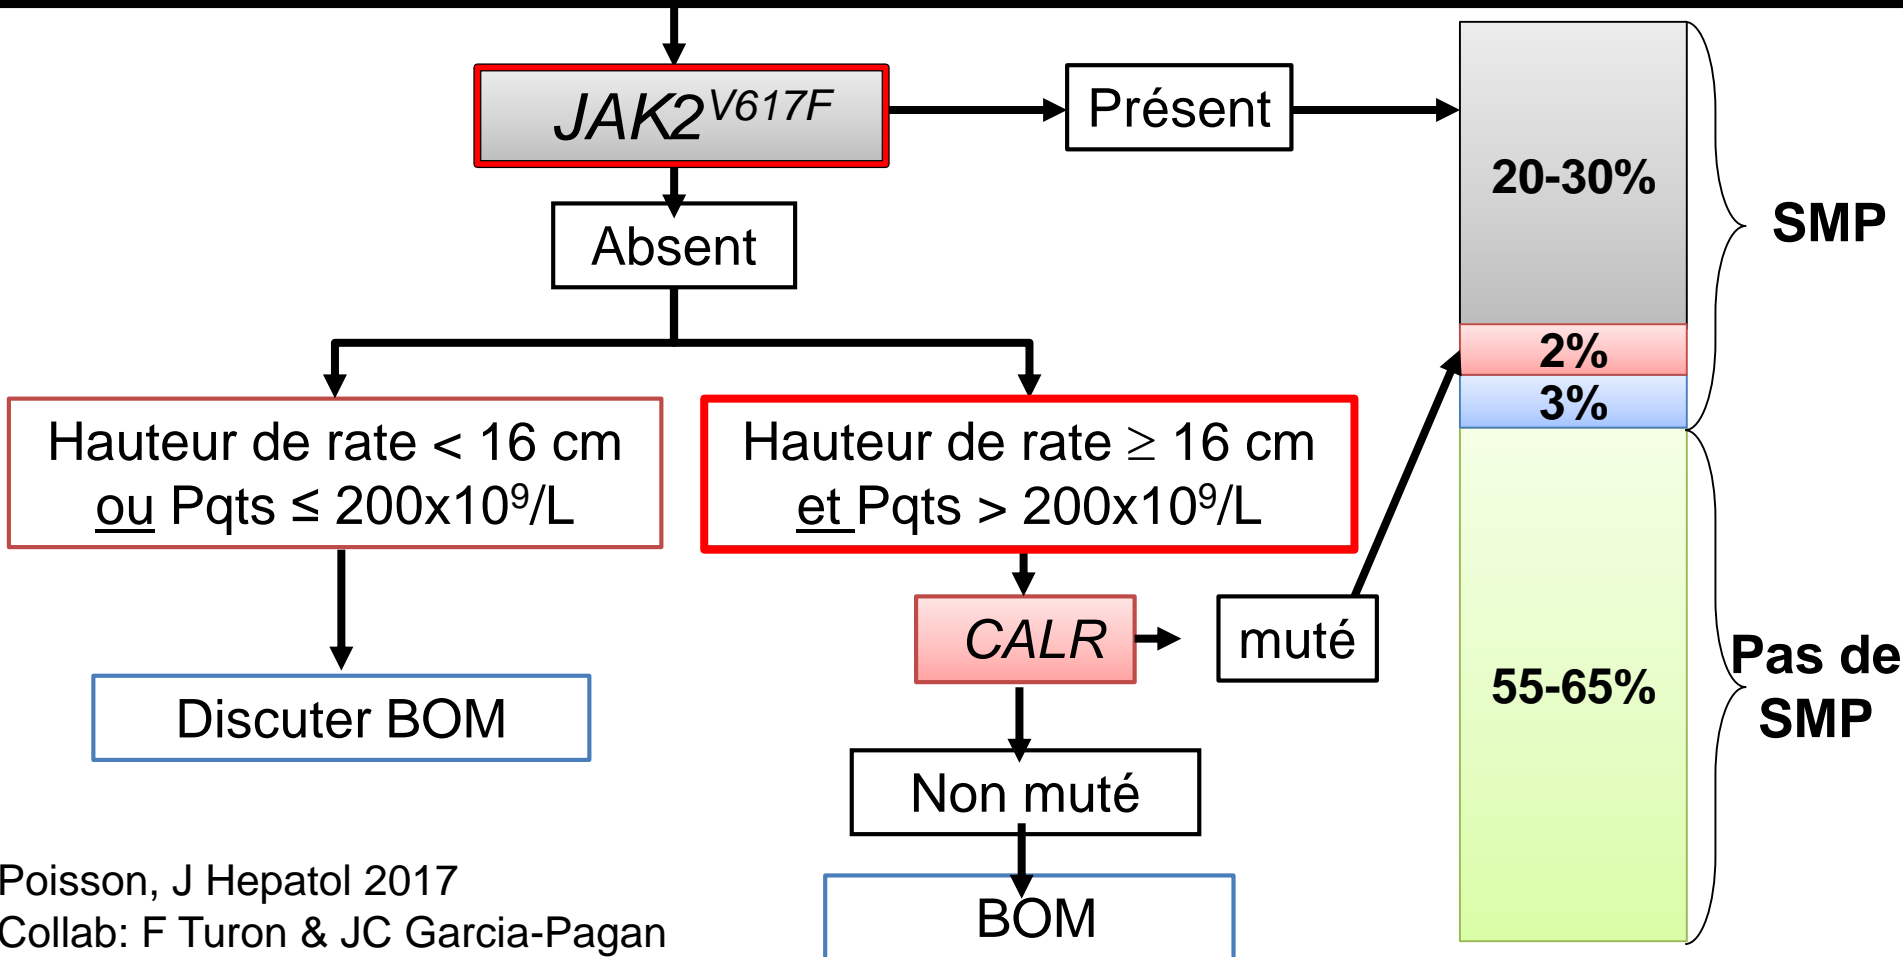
$JAK2^{V617F}$

Présent

Absent

Hauteur de rate < 16 cm ou Pqts ≤ 200x10$^9$/L

Hauteur de rate ≥ 16 cm et Pqts > 200x10$^9$/L

Discuter BOM

CALR

muté

Non muté

BOM

20-30%

2%

3%

55-65%

SMP

Pas de SMP

Poisson, J Hepatol 2017
Collab: F Turon & JC Garcia-Pagan